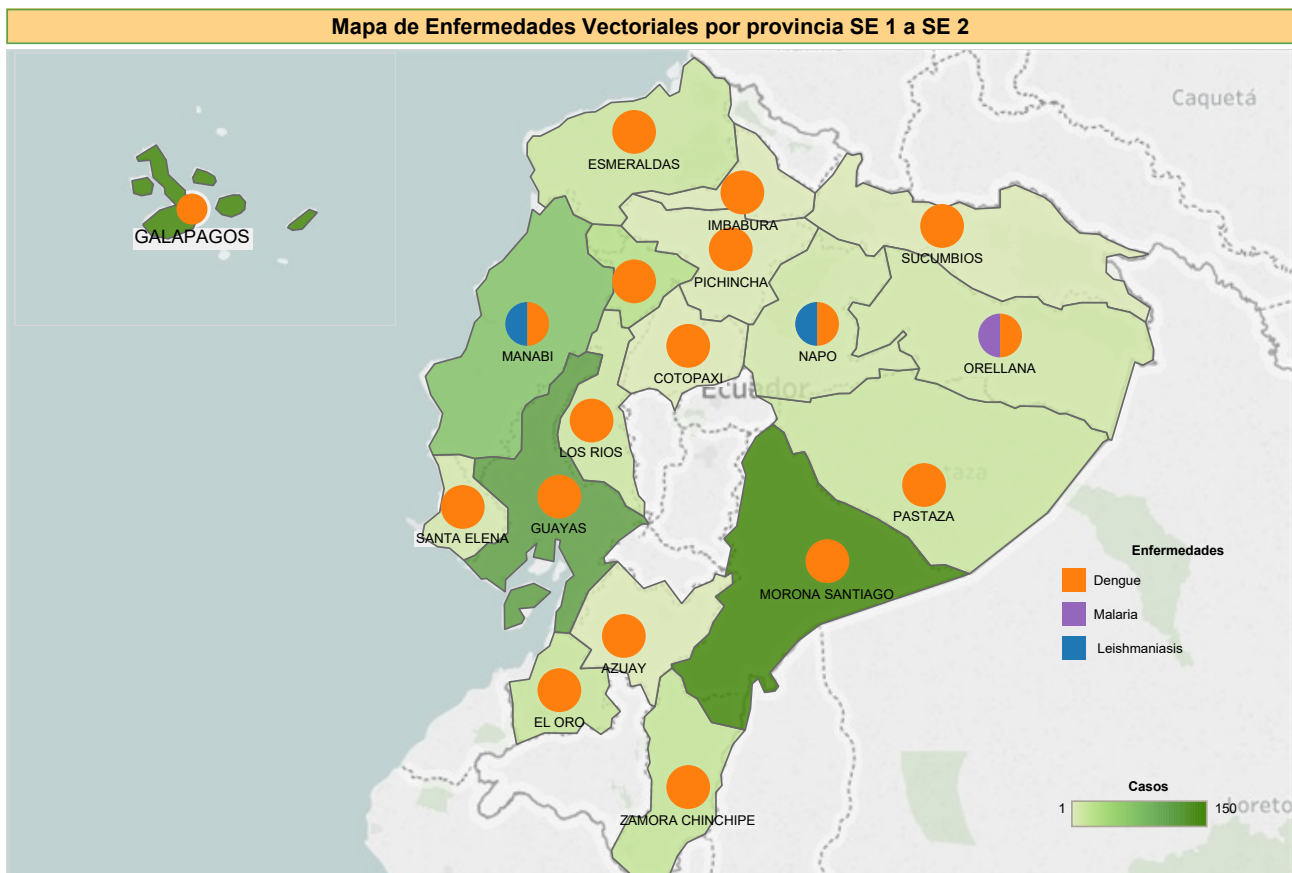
Mapa de Enfermedades Vectoriales por provincia SE 1 a SE 2

Caquetá

GALAPAGOS

ESMERALDAS

IMBABURA

SUCUMBIOS

PICHINCHA

MANABI

NAPO

ORELLANA

COTOPAXI

Ecuador

LOS RIOS

PASTAZA

GUAYAS

SANTA ELENA

MORONA SANTIAGO

AZUAY

EL ORO

ZAMORA CHINCHIPE

Enfermedades
Dengue
Malaria
Leishmaniasis

Casos
1
150